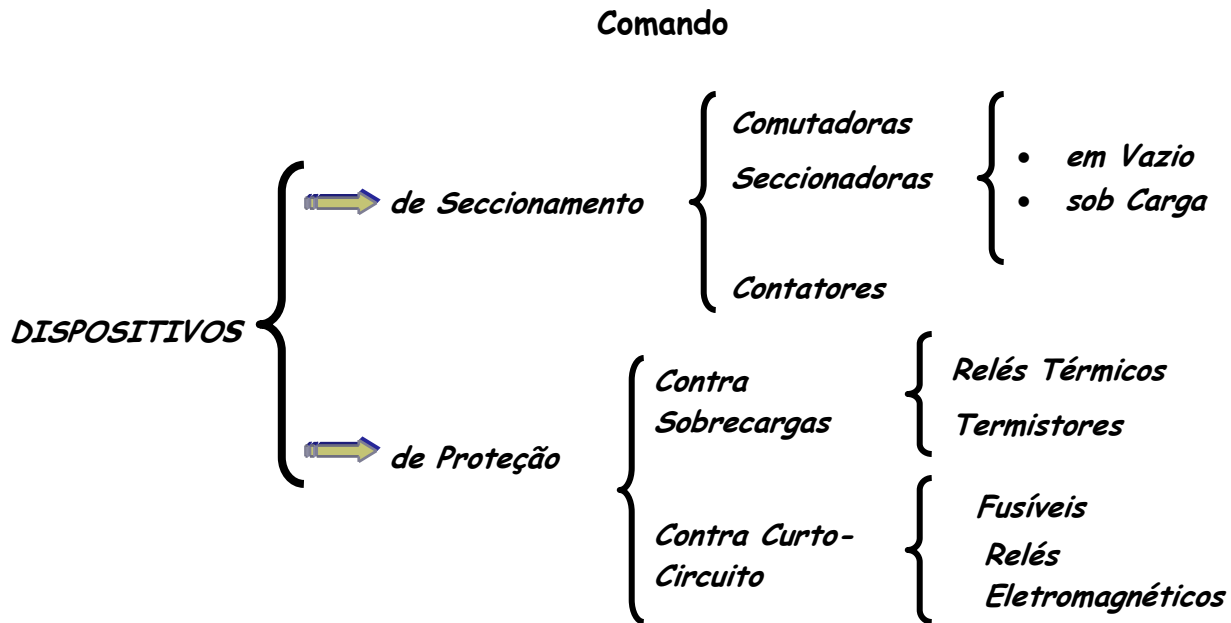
Comando

DISPOSITIVOS

de Seccionamento

Comutadoras

Seccionadoras

- em Vazio
- sob Carga

Contatores

de Proteção

Contra Sobrecargas

Relés Térmicos

Termistores

Contra Curto-Circuito

Fusíveis

Relés Eletromagnéticos